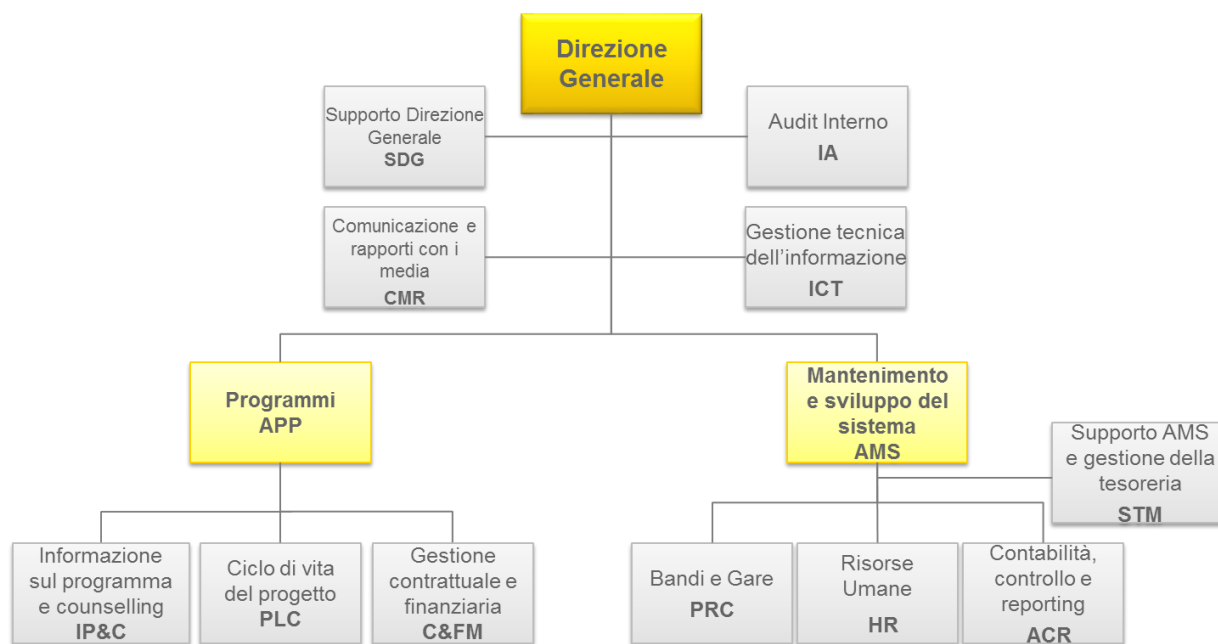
Direzione Generale

Supporto Direzione Generale
SDG

Audit Interno
IA

Comunicazione e rapporti con i media
CMR

Gestione tecnica dell'informazione
ICT

Programmi
APP

Mantenimento e sviluppo del sistema
AMS

Supporto AMS e gestione della tesoreria
STM

Informazione sul programma e counselling
IP&C

Ciclo di vita del progetto
PLC

Gestione contrattuale e finanziaria
C&FM

Bandi e Gare
PRC

Risorse Umane
HR

Contabilità, controllo e reporting
ACR